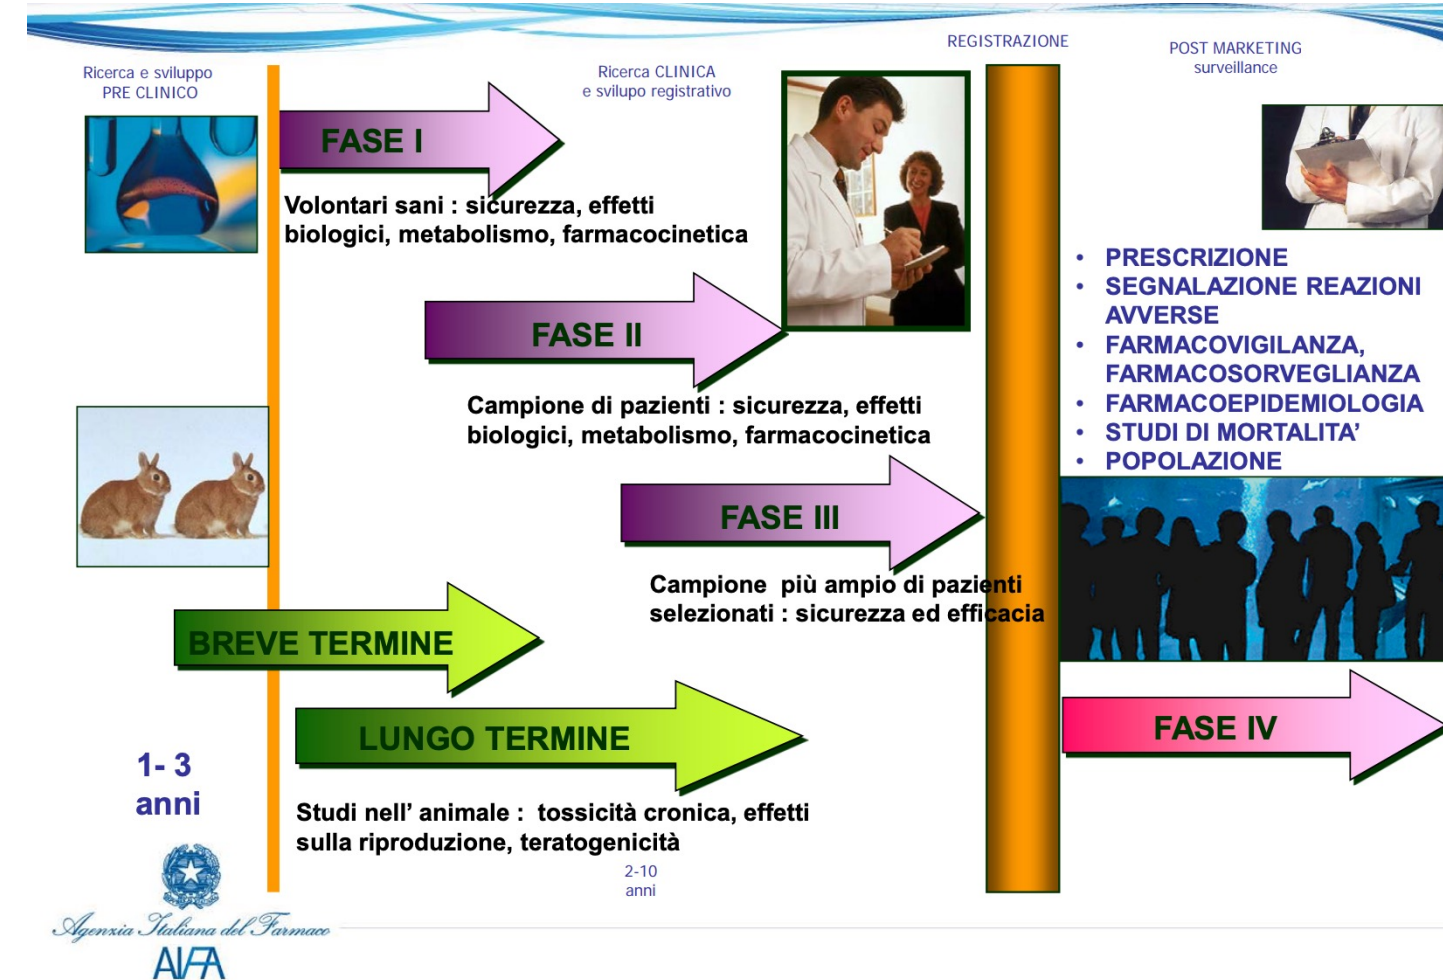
Ricerca e sviluppo PRE CLINICO

Ricerca CLINICA e sviluppo registrativo

REGISTRAZIONE

POST MARKETING surveillance

FASE I

Volontari sani : sicurezza, effetti biologici, metabolismo, farmacocinetica

FASE II

Campione di pazienti : sicurezza, effetti biologici, metabolismo, farmacocinetica

FASE III

Campione più ampio di pazienti selezionati : sicurezza ed efficacia

- PRESCRIZIONE
- SEGNALAZIONE REAZIONI AVVERSE
- FARMACOVIGILANZA, FARMACOSORVEGLIANZA
- FARMACOEPIDEMIOLOGIA
- STUDI DI MORTALITA'
- POPOLAZIONE

BREVE TERMINE

LUNGO TERMINE

FASE IV

1- 3 anni

Studi nell' animale : tossicità cronica, effetti sulla riproduzione, teratogenicità

2-10 anni

Agenzia Italiana del Farmaco
AIFA